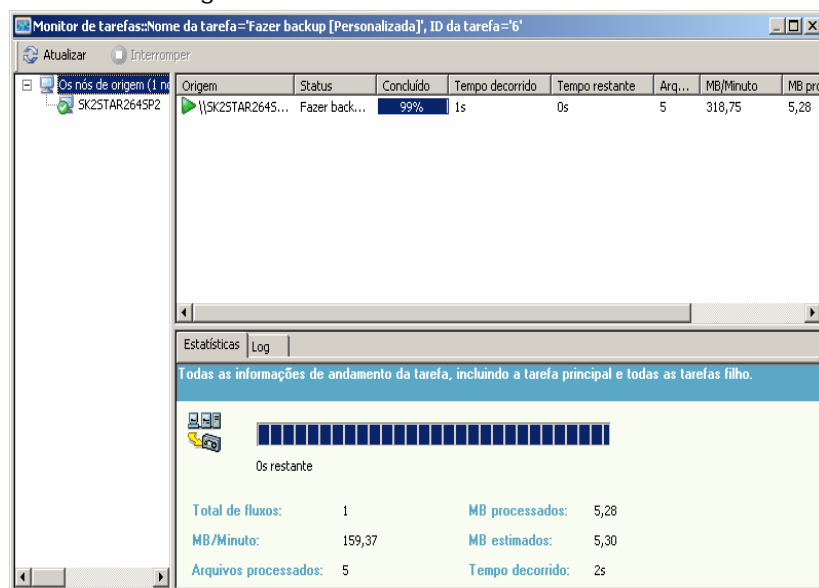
Monitor de tarefas::Nome da tarefa='Fazer backup [Personalizada]', ID da tarefa='6'

Atualizar Interromper

Os nós de origem (1 n
SK2STAR264SP2

| Origem | Status | Concluído | Tempo decorrido | Tempo restante | Arq... | MB/Minuto | MB pro |
|---|---|---|---|---|---|---|---|
| \\SK2STAR264S... | Fazer back... | 99% | 1s | 0s | 5 | 318,75 | 5,28 |

Estatísticas Log

Todas as informações de andamento da tarefa, incluindo a tarefa principal e todas as tarefas filho.

0s restante

Total de fluxos: 1
MB/Minuto: 159,37
Arquivos processados: 5
MB processados: 5,28
MB estimados: 5,30
Tempo decorrido: 2s